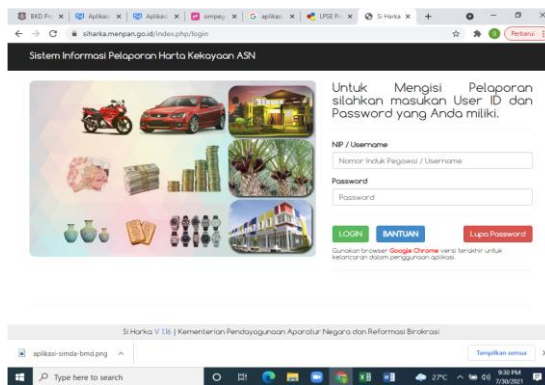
BKD Pr × | Aplikasi × | Aplikasi × | simpeg × | G aplikasi × | LPSE Pr × | Si Harka × | +

← → C siharka.menpan.go.id/index.php/login

Perbarui

Sistem Informasi Pelaporan Harta Kekayaan ASN

Untuk Mengisi Pelaporan silahkan masukan User ID dan Password yang Anda miliki.

NIP / Username

Nomor Induk Pegawai / Username

Password

Password

LOGIN BANTUAN Lupa Password

Gunakan browser Google Chrome versi terakhir untuk kelancaran dalam penggunaan aplikasi.

Si Harka V 1.16 | Kementerian Pendayagunaan Aparatur Negara dan Reformasi Birokrasi

aplikasi-simda-bmd.png ^

Tampilkan semua ×

Type here to search

27°C

9:30 PM
7/30/2021